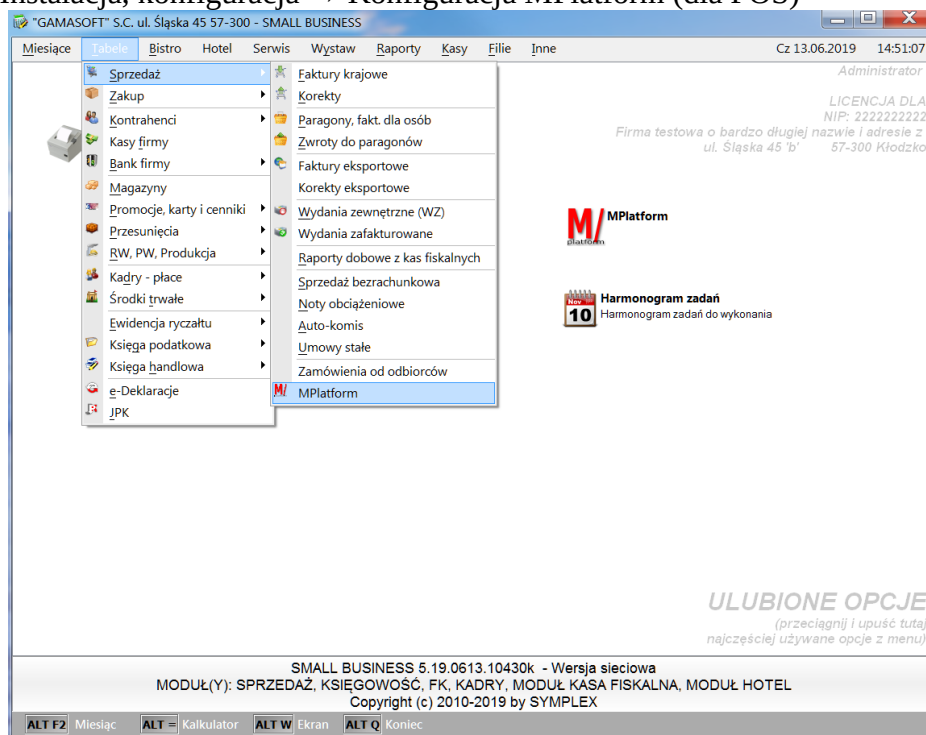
Instalacja, konfiguracja → Konfiguracja MPlatform (dla POS)

"GAMASOFT" S.C. ul. Śląska 45 57-300 - SMALL BUSINESS

Miesiące Tabele Bistro Hotel Serwis Wystaw Raporty Kasy Filie Inne Cz 13.06.2019 14:51:07

Sprzedaż
Zakup
Kontrahenci
Kasy firmy
Bank firmy
Magazyny
Promocje, karty i cenniki
Przesunięcia
RW, PW, Produkcja
Kadry - płace
Środki trwałe
Ewidencja ryczałtu
Księga podatkowa
Księga handlowa
e-Deklaracje
JPK

Faktury krajowe
Korekty
Paragony, fakt. dla osób
Zwroty do paragonów
Faktury eksportowe
Korekty eksportowe
Wydania zewnętrzne (WZ)
Wydania zafakturowane
Raporty dobowe z kas fiskalnych
Sprzedaż bezrachunkowa
Noty obciążeniowe
Auto-komis
Umowy stałe
Zamówienia od odbiorców
MPlatform

Administrator
LICENCJA DLA
NIP: 2222222222
Firma testowa o bardzo długiej nazwie i adresie z
ul. Śląska 45 'b' 57-300 Kłodzko

M/ platform MPlatform

Nov 10 Harmonogram zadań
Harmonogram zadań do wykonania

ULUBIONE OPCJE
(przeciągnij i upuść tutaj
najczęściej używane opcje z menu)

SMALL BUSINESS 5.19.0613.10430k - Wersja sieciowa
MODUŁ(Y): SPRZEDAŻ, KSIĘGOWOŚĆ, FK, KADRY, MODUŁ KASA FISKALNA, MODUŁ HOTEL
Copyright (c) 2010-2019 by SYMPLEX

ALT F2 Miesiąc ALT = Kalkulator ALT W Ekran ALT Q Koniec